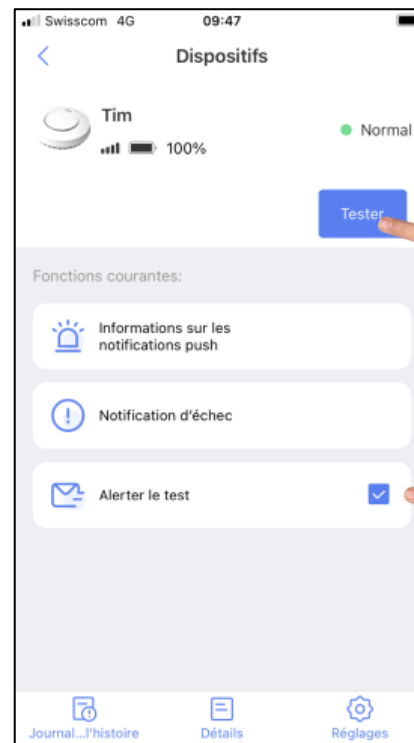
Swisscom 4G 09:47

Dispositifs

Tim

100%

Normal

Tester

Fonctions courantes:

Informations sur les notifications push

Notification d'échec

Alerter le test

Journal...l'histoire

Détails

Réglages